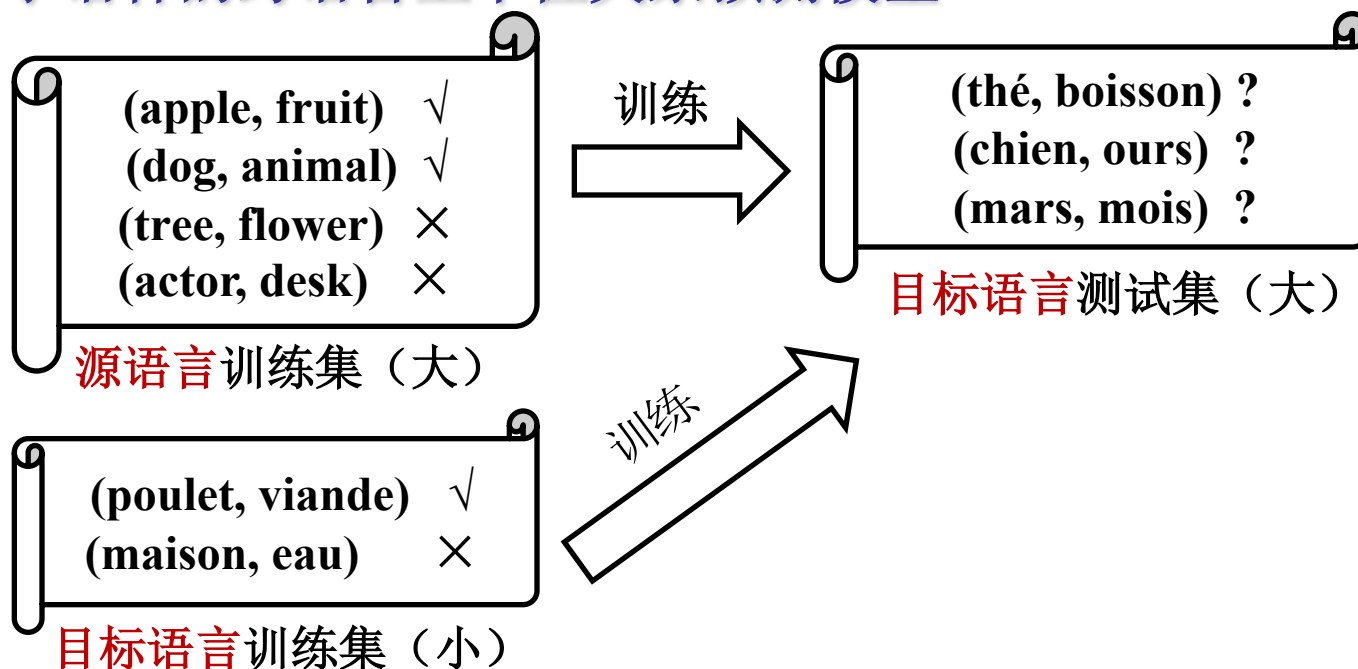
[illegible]

(apple, fruit) √
(dog, animal) √
(tree, flower) ×
(actor, desk) ×

源语言训练集（大）

训练

(thé, boisson) ?
(chien, ours) ?
(mars, mois) ?

目标语言测试集（大）

训练

(poulet, viande) √
(maison, eau) ×

目标语言训练集（小）